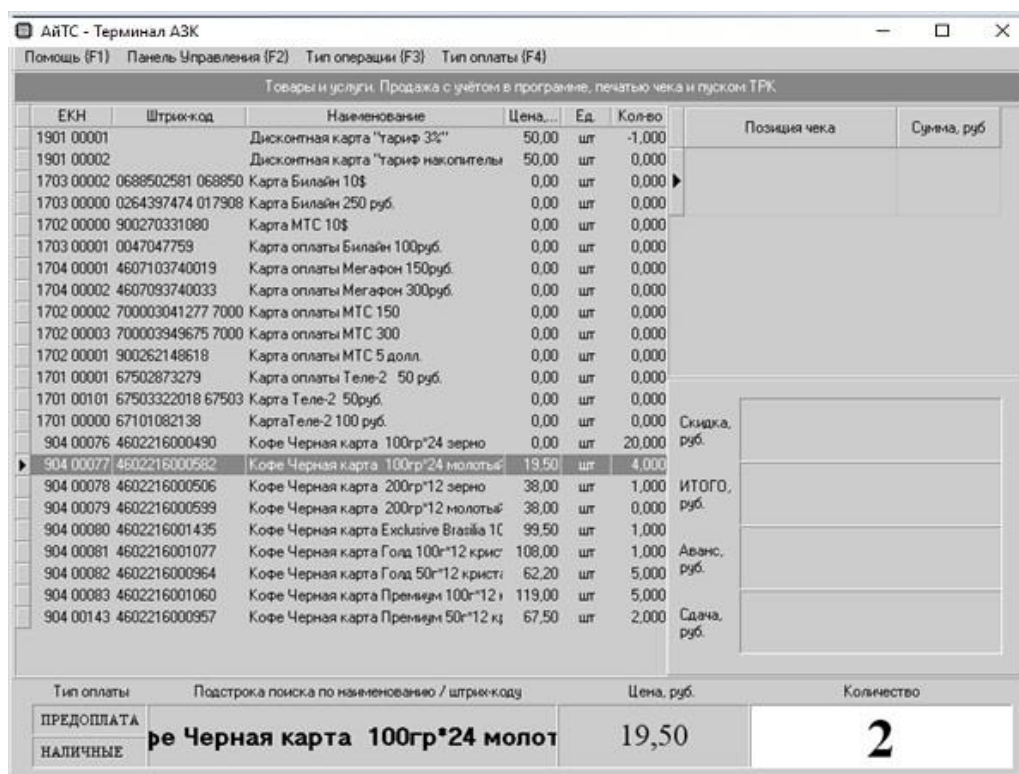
АйТС - Терминал АЗК

Помощь (F1) Панель Управления (F2) Тип операции (F3) Тип оплаты (F4)

Товары и услуги. Продажа с учётом в программе, печатью чека и пуском ТРК

| ЕКН | Штрих-код | Наименование | Цена,... | Ед. | Кол-во |
|---|---|---|---|---|---|
| 1901 00001 | | Дисконтная карта "тариф 3%" | 50,00 | шт | -1,000 |
| 1901 00002 | | Дисконтная карта "тариф накопительн | 50,00 | шт | 0,000 |
| 1703 00002 | 0688502581 068850 | Карта Билайн 10$ | 0,00 | шт | 0,000 |
| 1703 00000 | 0264397474 017908 | Карта Билайн 250 руб. | 0,00 | шт | 0,000 |
| 1702 00000 | 900270331080 | Карта МТС 10$ | 0,00 | шт | 0,000 |
| 1703 00001 | 0047047759 | Карта оплаты Билайн 100руб. | 0,00 | шт | 0,000 |
| 1704 00001 | 4607103740019 | Карта оплаты Мегафон 150руб. | 0,00 | шт | 0,000 |
| 1704 00002 | 4607093740033 | Карта оплаты Мегафон 300руб. | 0,00 | шт | 0,000 |
| 1702 00002 | 700003041277 7000 | Карта оплаты МТС 150 | 0,00 | шт | 0,000 |
| 1702 00003 | 700003949675 7000 | Карта оплаты МТС 300 | 0,00 | шт | 0,000 |
| 1702 00001 | 900262148618 | Карта оплаты МТС 5 долл. | 0,00 | шт | 0,000 |
| 1701 00001 | 67502873279 | Карта оплаты Теле-2 50 руб. | 0,00 | шт | 0,000 |
| 1701 00101 | 67503322018 67503 | Карта Теле-2 50руб. | 0,00 | шт | 0,000 |
| 1701 00000 | 67101082138 | КартаТеле-2 100 руб. | 0,00 | шт | 0,000 |
| 904 00076 | 4602216000490 | Кофе Черная карта 100гр*24 зерно | 0,00 | шт | 20,000 |
| 904 00077 | 4602216000582 | Кофе Черная карта 100гр*24 молотый | 19,50 | шт | 4,000 |
| 904 00078 | 4602216000506 | Кофе Черная карта 200гр*12 зерно | 38,00 | шт | 1,000 |
| 904 00079 | 4602216000599 | Кофе Черная карта 200гр*12 молотый | 38,00 | шт | 0,000 |
| 904 00080 | 4602216001435 | Кофе Черная карта Exclusive Brasilia 1( | 99,50 | шт | 1,000 |
| 904 00081 | 4602216001077 | Кофе Черная карта Голд 100г*12 крист | 108,00 | шт | 1,000 |
| 904 00082 | 4602216000964 | Кофе Черная карта Голд 50г*12 кристі | 62,20 | шт | 5,000 |
| 904 00083 | 4602216001060 | Кофе Черная карта Премиум 100г*12 | 119,00 | шт | 5,000 |
| 904 00143 | 4602216000957 | Кофе Черная карта Премиум 50г*12 к | 67,50 | шт | 2,000 |

| Позиция чека | Сумма, руб |
|---|---|

Скидка, руб.
ИТОГО, руб.
Аванс, руб.
Сдача, руб.

Тип оплаты
Подстрока поиска по наименованию / штрих-коду
Цена, руб.
Количество

ПРЕДОПЛАТА
НАЛИЧНЫЕ
фе Черная карта 100гр*24 молот
19,50
2